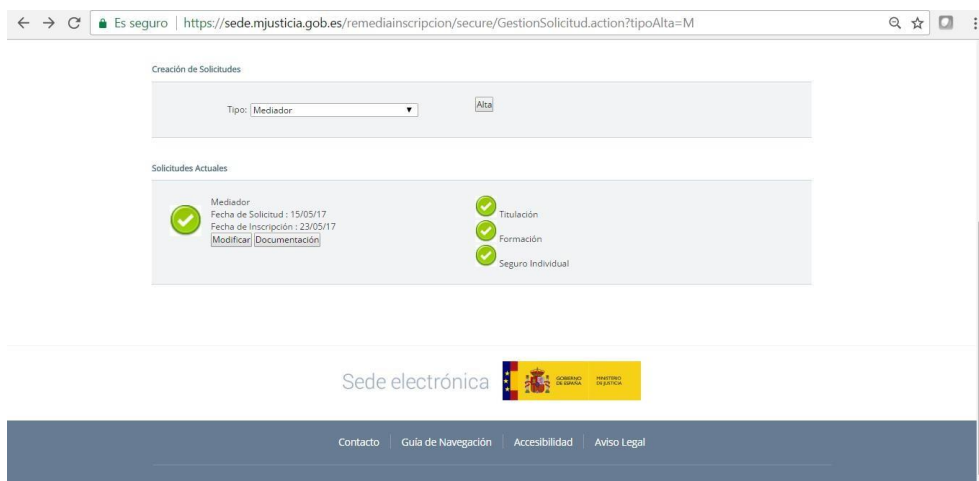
Es seguro | https://sede.mjusticia.gob.es/remediainscripcion/secure/GestionSolicitud.action?tipoAlta=M

Creación de Solicitudes

Tipo: Mediador

Alta

Solicitudes Actuales

Mediador
Fecha de Solicitud : 15/05/17
Fecha de Inscripción : 23/05/17
Modificar Documentación

Titulación
Formación
Seguro Individual

Sede electrónica

GOBIERNO DE ESPAÑA MINISTERIO DE JUSTICIA

Contacto | Guía de Navegación | Accesibilidad | Aviso Legal